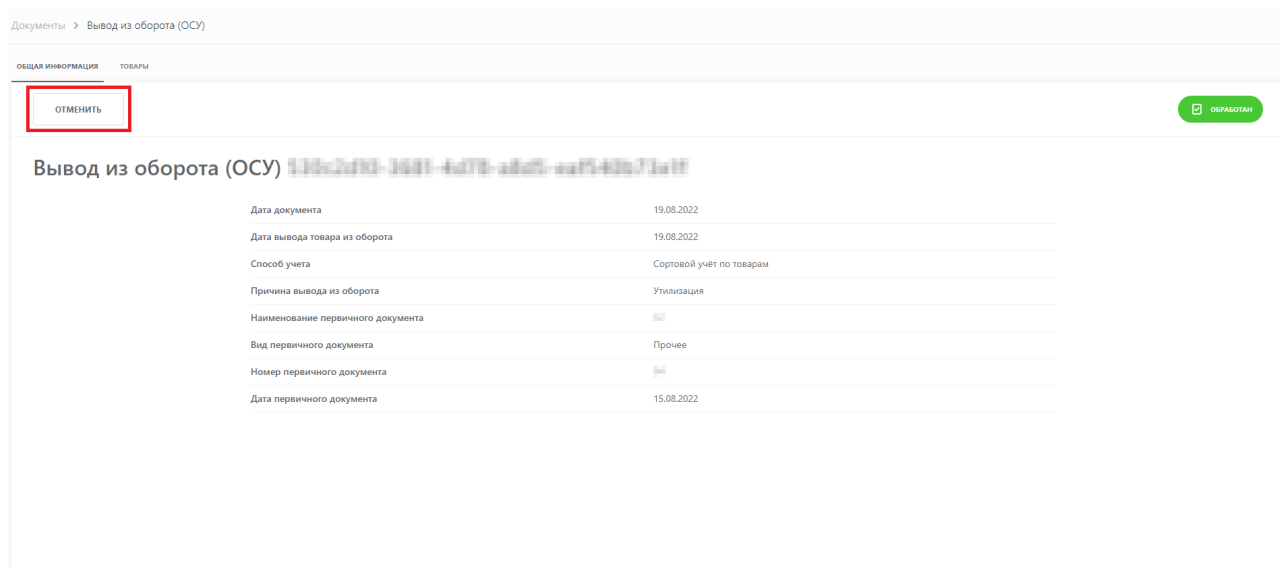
Документы > Вывод из оборота (ОСУ)

ОБЩАЯ ИНФОРМАЦИЯ ТОВАРЫ

ОТМЕНИТЬ

ОБРАБОТАН

Вывод из оборота (ОСУ) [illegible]

| Дата документа | 19.08.2022 |
|---|---|
| Дата вывода товара из оборота | 19.08.2022 |
| Способ учета | Сортовой учёт по товарам |
| Причина вывода из оборота | Утилизация |
| Наименование первичного документа | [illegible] |
| Вид первичного документа | Прочее |
| Номер первичного документа | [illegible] |
| Дата первичного документа | 15.08.2022 |